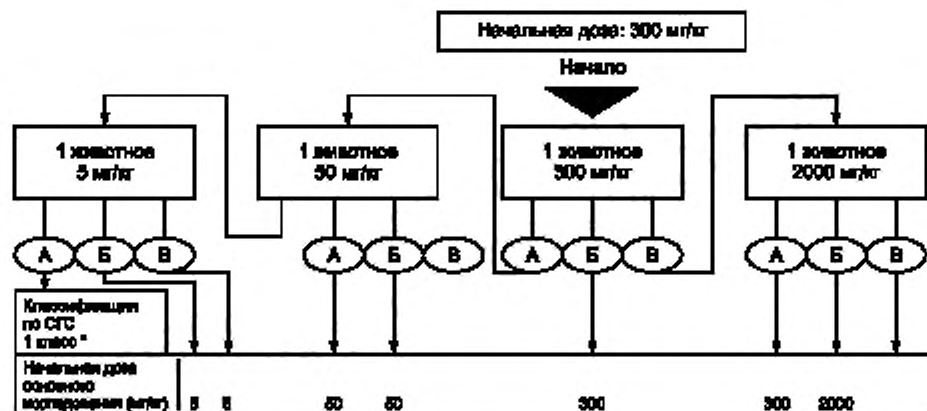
Начальная доза: 300 мг/кг

Начало

1 животное
5 мг/кг

1 животное
50 мг/кг

1 животное
300 мг/кг

1 животное
2000 мг/кг

А Б В

А Б В

А Б В

А Б В

Классификация по СГС
1 класс *

Начальная доза основного исследования (мг/кг) 5 5 50 50 300 300 2000